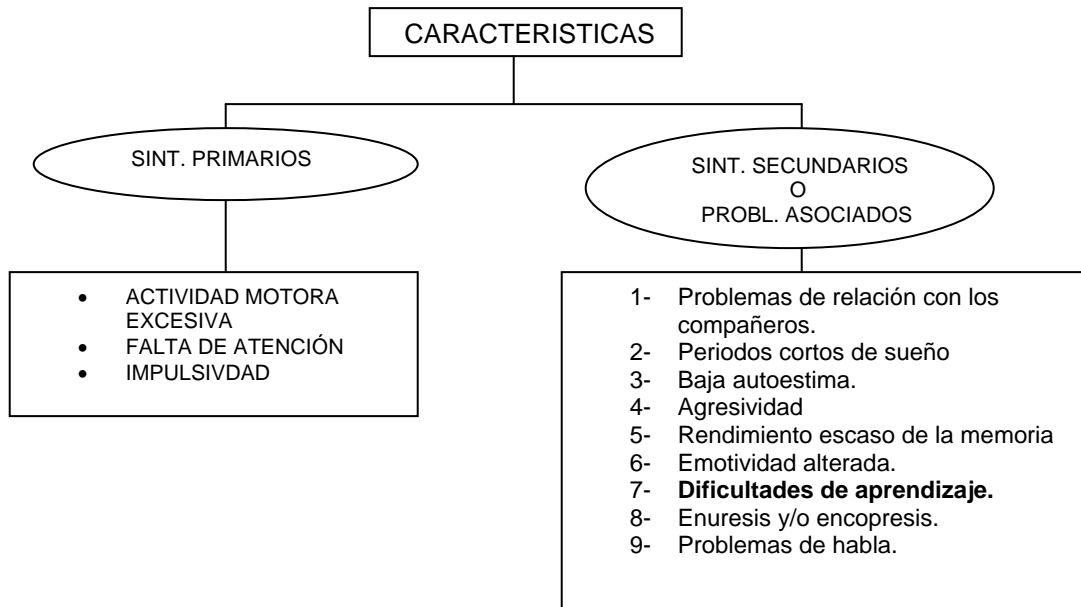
CARACTERISTICAS

SINT. PRIMARIOS

SINT. SECUNDARIOS
O
PROBL. ASOCIADOS

- ACTIVIDAD MOTORA EXCESIVA
- FALTA DE ATENCIÓN
- IMPULSIVDAD

1- Problemas de relación con los compañeros.
2- Periodos cortos de sueño
3- Baja autoestima.
4- Agresividad
5- Rendimiento escaso de la memoria
6- Emotividad alterada.
7- **Dificultades de aprendizaje.**
8- Enuresis y/o encopresis.
9- Problemas de habla.